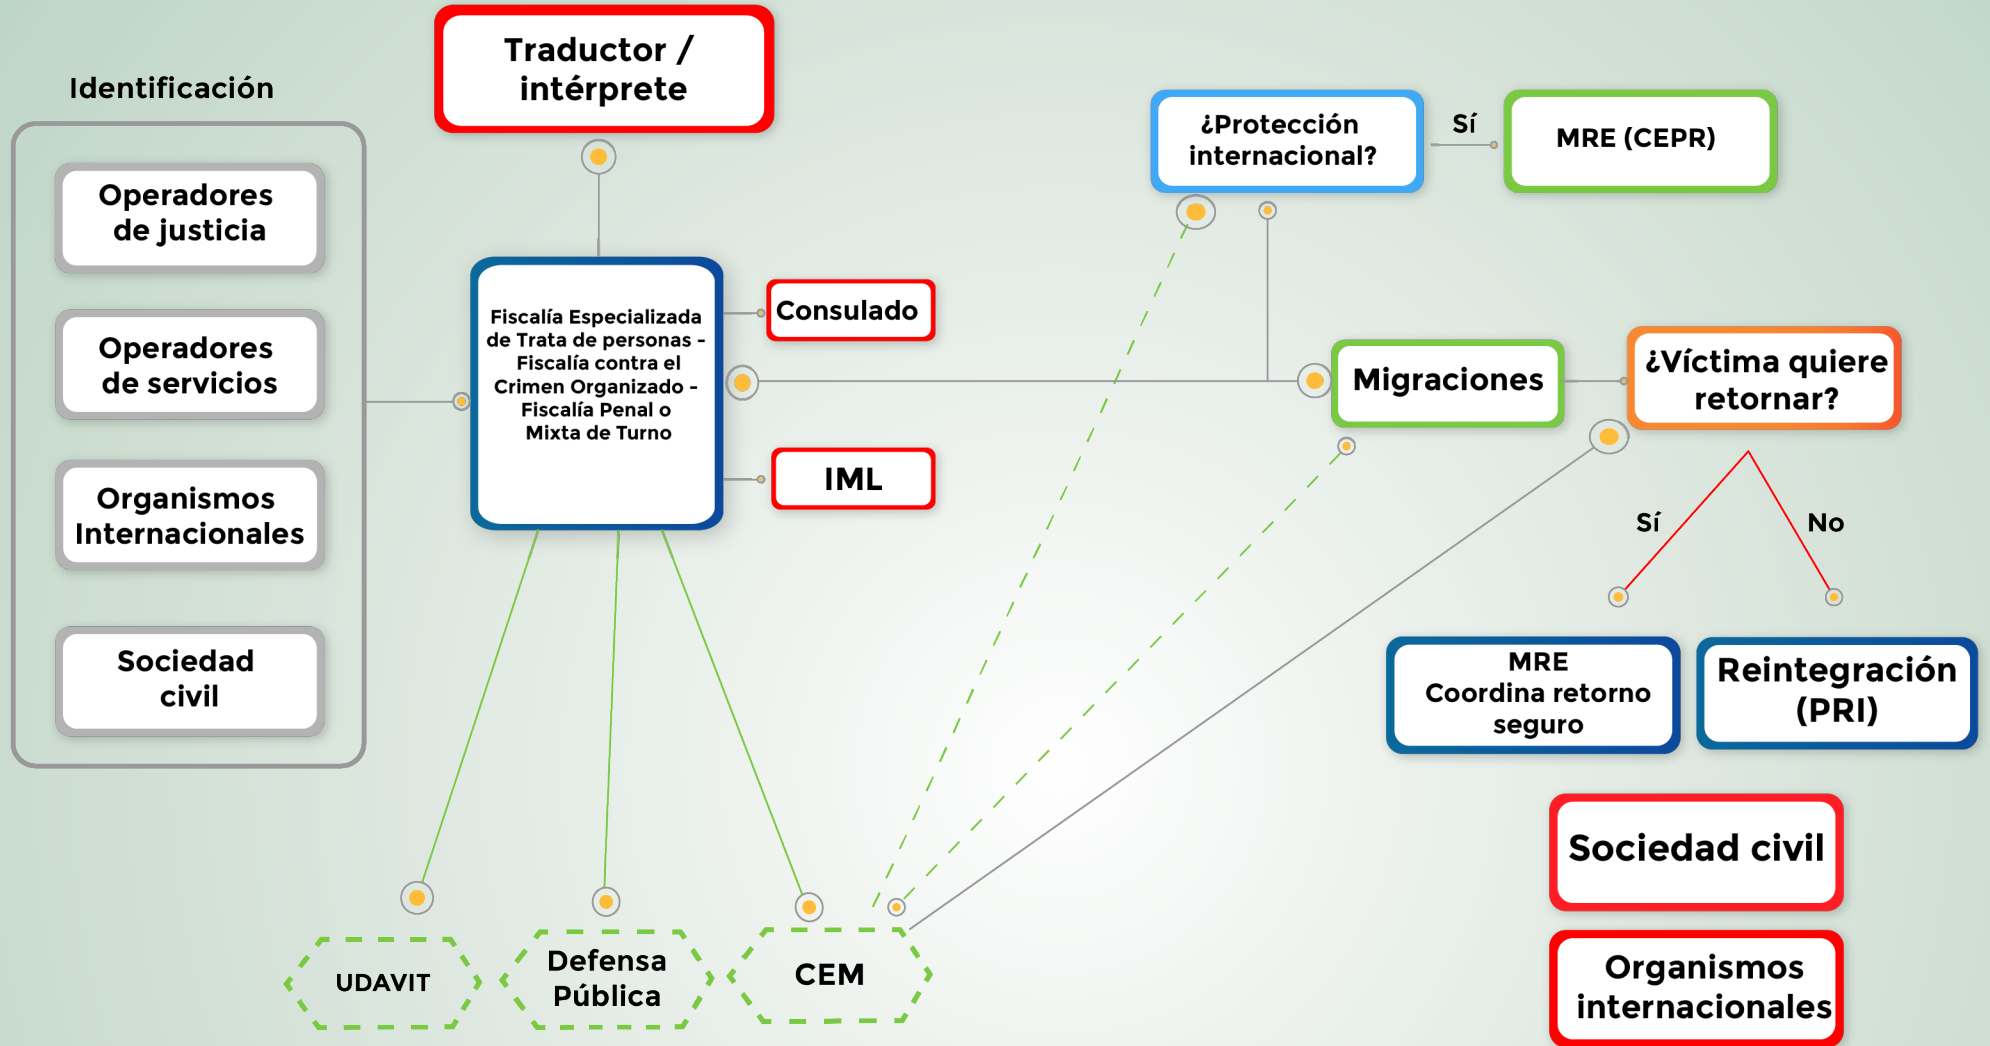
Identificación

Operadores de justicia

Operadores de servicios

Organismos Internacionales

Sociedad civil

Traductor / intérprete

Fiscalía Especializada de Trata de personas - Fiscalía contra el Crimen Organizado - Fiscalía Penal o Mixta de Turno

Consulado

IML

¿Protección internacional?

Sí

MRE (CEPR)

Migraciones

¿Víctima quiere retornar?

Sí

No

MRE Coordina retorno seguro

Reintegración (PRI)

Sociedad civil

Organismos internacionales

UDAVIT

Defensa Pública

CEM